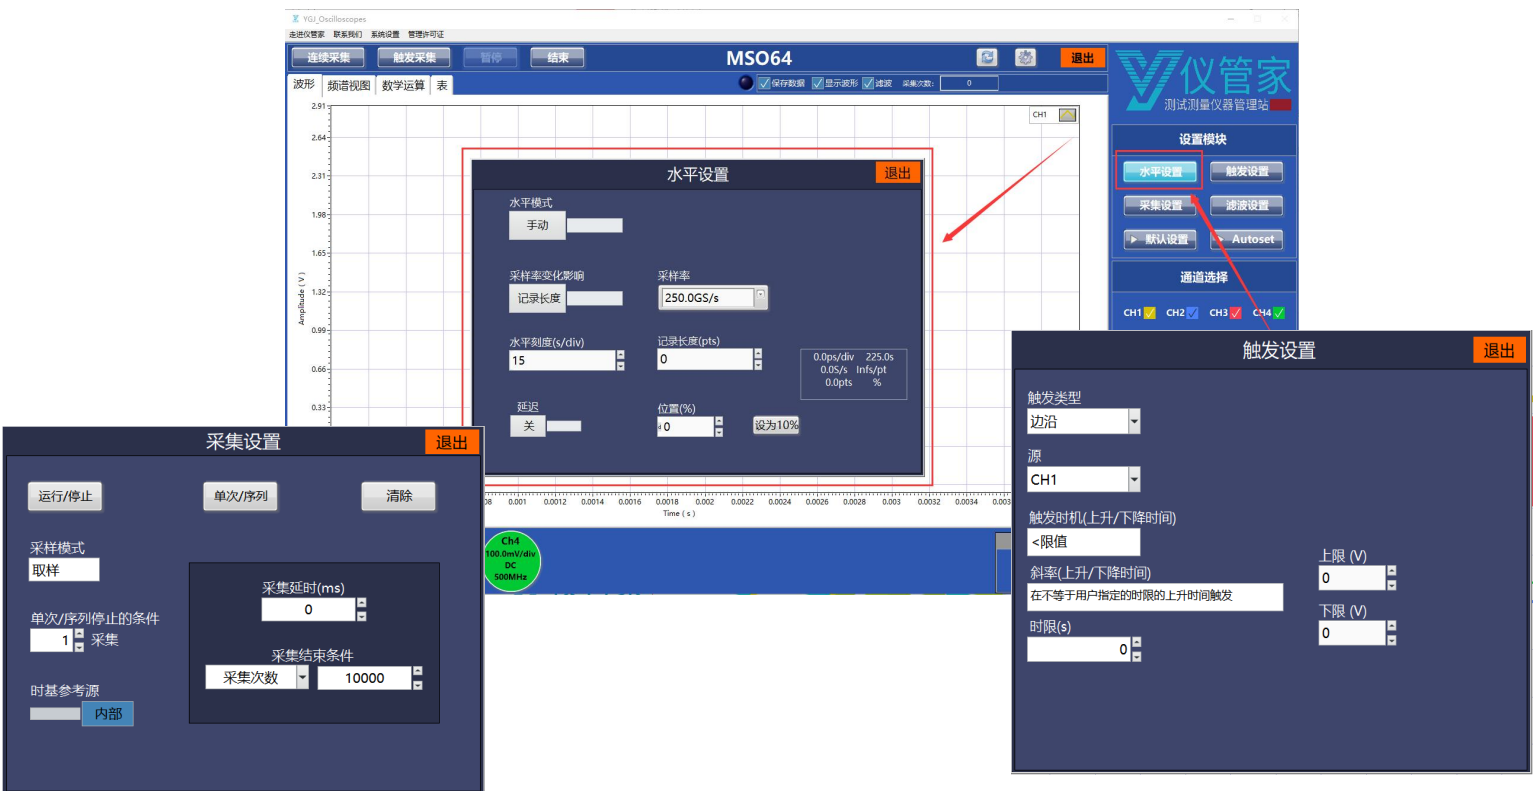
YGJ_Oscilloscopes

走进仪管家 联系我们 系统设置 管理许可证

连续采集 触发采集 暂停 结束 MSO64 退出

波形 频谱视图 数学运算 表

保存数据 显示波形 滤波 采集次数: 0

CH1

2.91
2.64
2.31
1.98
1.65
1.32
0.99
0.66
0.33

Amplitude (V)

仪管家
测试测量仪器管理站

设置模块
水平设置 触发设置
采集设置 滤波设置
默认设置 Autoset
通道选择
CH1 CH2 CH3 CH4

水平设置 退出

水平模式
手动

采样率变化影响
记录长度

采样率
250.0GS/s

水平刻度(s/div)
15

记录长度(pts)
0

0.0ps/div 225.0s
0.0S/s Infs/pt
0.0pts %

延迟
关

位置(%)
0

设为10%

08 0.001 0.0012 0.0014 0.0016 0.0018 0.002 0.0022 0.0024 0.0026 0.0028 0.003 0.0032 0.0034 0.003
Time (s)

Ch4
100.0mV/div
DC
500MHz

采集设置 退出

运行/停止 单次/序列 清除

采样模式
取样

单次/序列停止的条件
1 采集

时基参考源
内部

采集延时(ms)
0

采集结束条件
采集次数 10000

触发设置 退出

触发类型
边沿

源
CH1

触发时机(上升/下降时间)
<限值

斜率(上升/下降时间)
在不等于用户指定的时限的上升时间触发

时限(s)
0

上限 (V)
0

下限 (V)
0